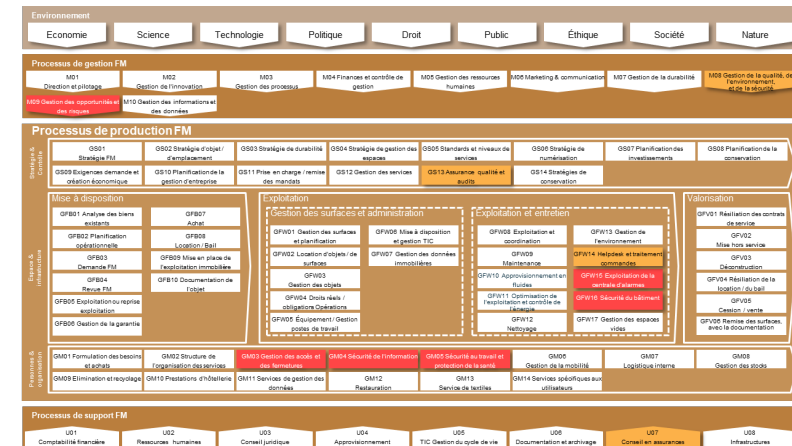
Environnement

Economie | Science | Technologie | Politique | Droit | Public | Éthique | Société | Nature

Processus de gestion FM

M01 Direction et pilotage
M02 Gestion de l'innovation
M03 Gestion des processus
M04 Finances et contrôle de gestion
M05 Gestion des ressources humaines
M06 Marketing & communication
M07 Gestion de la durabilité
M08 Gestion de la qualité, de l'environnement, et de la sécurité
M09 Gestion des opportunités et des risques
M10 Gestion des informations et des données

Processus de production FM

Stratégie & Contrôle

GS01 Stratégie FM
GS02 Stratégie d'objet / d'emplacement
GS03 Stratégie de durabilité
GS04 Stratégie de gestion des espaces
GS05 Standards et niveaux de services
GS06 Stratégie de numérisation
GS07 Planification des investissements
GS08 Planification de la conservation
GS09 Exigences demande et création économique
GS10 Planification de la gestion d'entreprise
GS11 Prise en charge / remise des mandats
GS12 Gestion des services
GS13 Assurance qualité et audits
GS14 Stratégies de conservation

Espace & infrastructure

Mise à disposition
GFB01 Analyse des biens existants
GFB02 Planification opérationnelle
GFB03 Demande FM
GFB04 Revue FM
GFB05 Exploitation ou reprise exploitation
GFB06 Gestion de la garantie
GFB07 Achat
GFB08 Location / Bail
GFB09 Mise en place de l'exploitation immobilière
GFB10 Documentation de l'objet

Exploitation
Gestion des surfaces et administration
GFW01 Gestion des surfaces et planification
GFW02 Location d'objets / de surfaces
GFW03 Gestion des objets
GFW04 Droits réels / obligations Opérations
GFW05 Équipement / Gestion postes de travail
GFW06 Mise à disposition et gestion TIC
GFW07 Gestion des données immobilières

Exploitation et entretien
GFW08 Exploitation et coordination
GFW09 Maintenance
GFW10 Approvisionnement en fluides
GFW11 Optimisation de l'exploitation et contrôle de l'énergie
GFW12 Nettoyage
GFW13 Gestion de l'environnement
GFW14 Helpdesk et traitement commandes
GFW15 Exploitation de la centrale d'alarmes
GFW16 Sécurité du bâtiment
GFW17 Gestion des espaces vides

Valorisation
GFV01 Résiliation des contrats de service
GFV02 Mise hors service
GFV03 Déconstruction
GFV04 Résiliation de la location / du bail
GFV05 Cession / vente
GFV06 Remise des surfaces, avec la documentation

Personnes & organisation

GM01 Formulation des besoins et achats
GM02 Structure de l'organisation des services
GM03 Gestion des accès et des fermetures
GM04 Sécurité de l'information
GM05 Sécurité au travail et protection de la santé
GM06 Gestion de la mobilité
GM07 Logistique interne
GM08 Gestion des stocks
GM09 Élimination et recyclage
GM10 Prestations d'hôtellerie
GM11 Services de gestion des données
GM12 Restauration
GM13 Service de textiles
GM14 Services spécifiques aux utilisateurs

Processus de support FM

U01 Comptabilité financière
U02 Ressources humaines
U03 Conseil juridique
U04 Approvisionnement
U05 TIC Gestion du cycle de vie
U06 Documentation et archivage
U07 Conseil en assurances
U08 Infrastructures